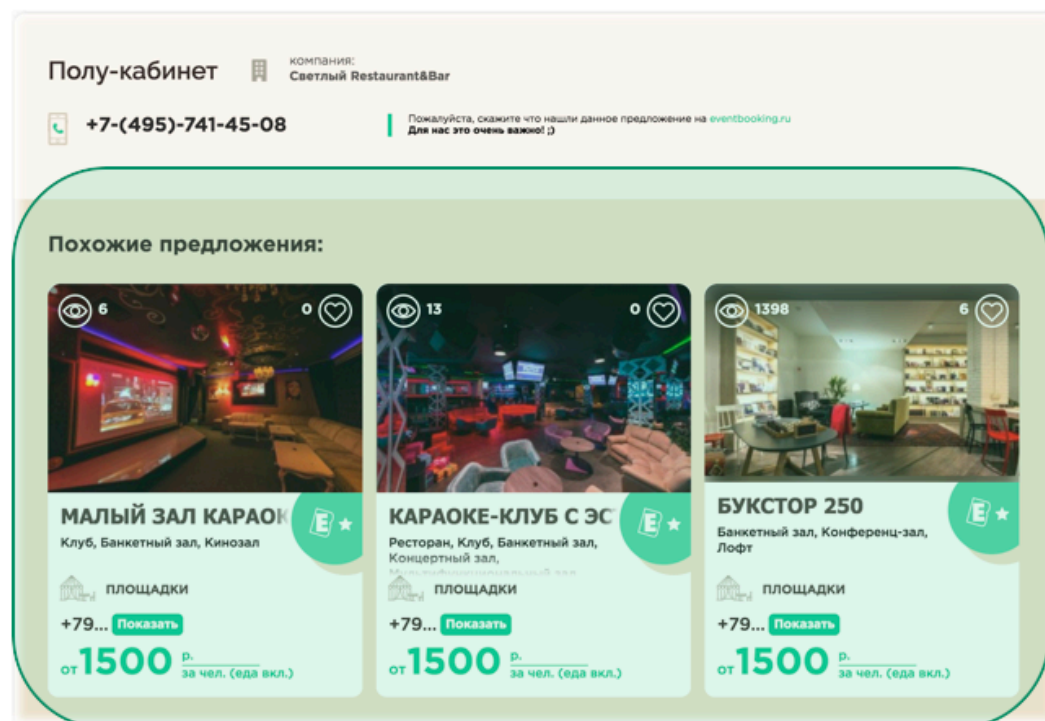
Полу-кабинет

компания:
Светлый Restaurant&Bar

+7-(495)-741-45-08

Пожалуйста, скажите что нашли данное предложение на eventbooking.ru
Для нас это очень важно! ;)

Похожие предложения:

6 0

МАЛЫЙ ЗАЛ КАРАОК

Клуб, Банкетный зал, Кинозал

ПЛОЩАДКИ

+79... Показать

от 1500 р. за чел. (еда вкл.)

13 0

КАРАОКЕ-КЛУБ С ЭС

Ресторан, Клуб, Банкетный зал, Концертный зал, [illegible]

ПЛОЩАДКИ

+79... Показать

от 1500 р. за чел. (еда вкл.)

1398 6

БУКСТОР 250

Банкетный зал, Конференц-зал, Лофт

ПЛОЩАДКИ

+79... Показать

от 1500 р. за чел. (еда вкл.)